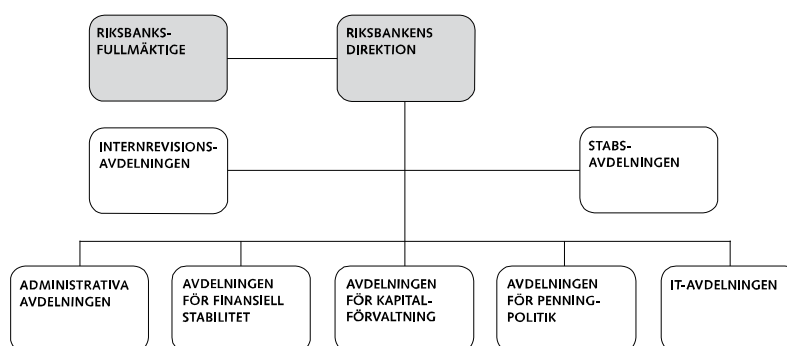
RIKSBANKS-FULLMÄKTIGE

RIKSBANKENS DIREKTION

INTERNREVISIONS-AVDELNINGEN

STABS-AVDELNINGEN

ADMINISTRATIVA AVDELNINGEN

AVDELNINGEN FÖR FINANSIELL STABILITET

AVDELNINGEN FÖR KAPITAL-FÖRVALTNING

AVDELNINGEN FÖR PENNING-POLITIK

IT-AVDELNINGEN